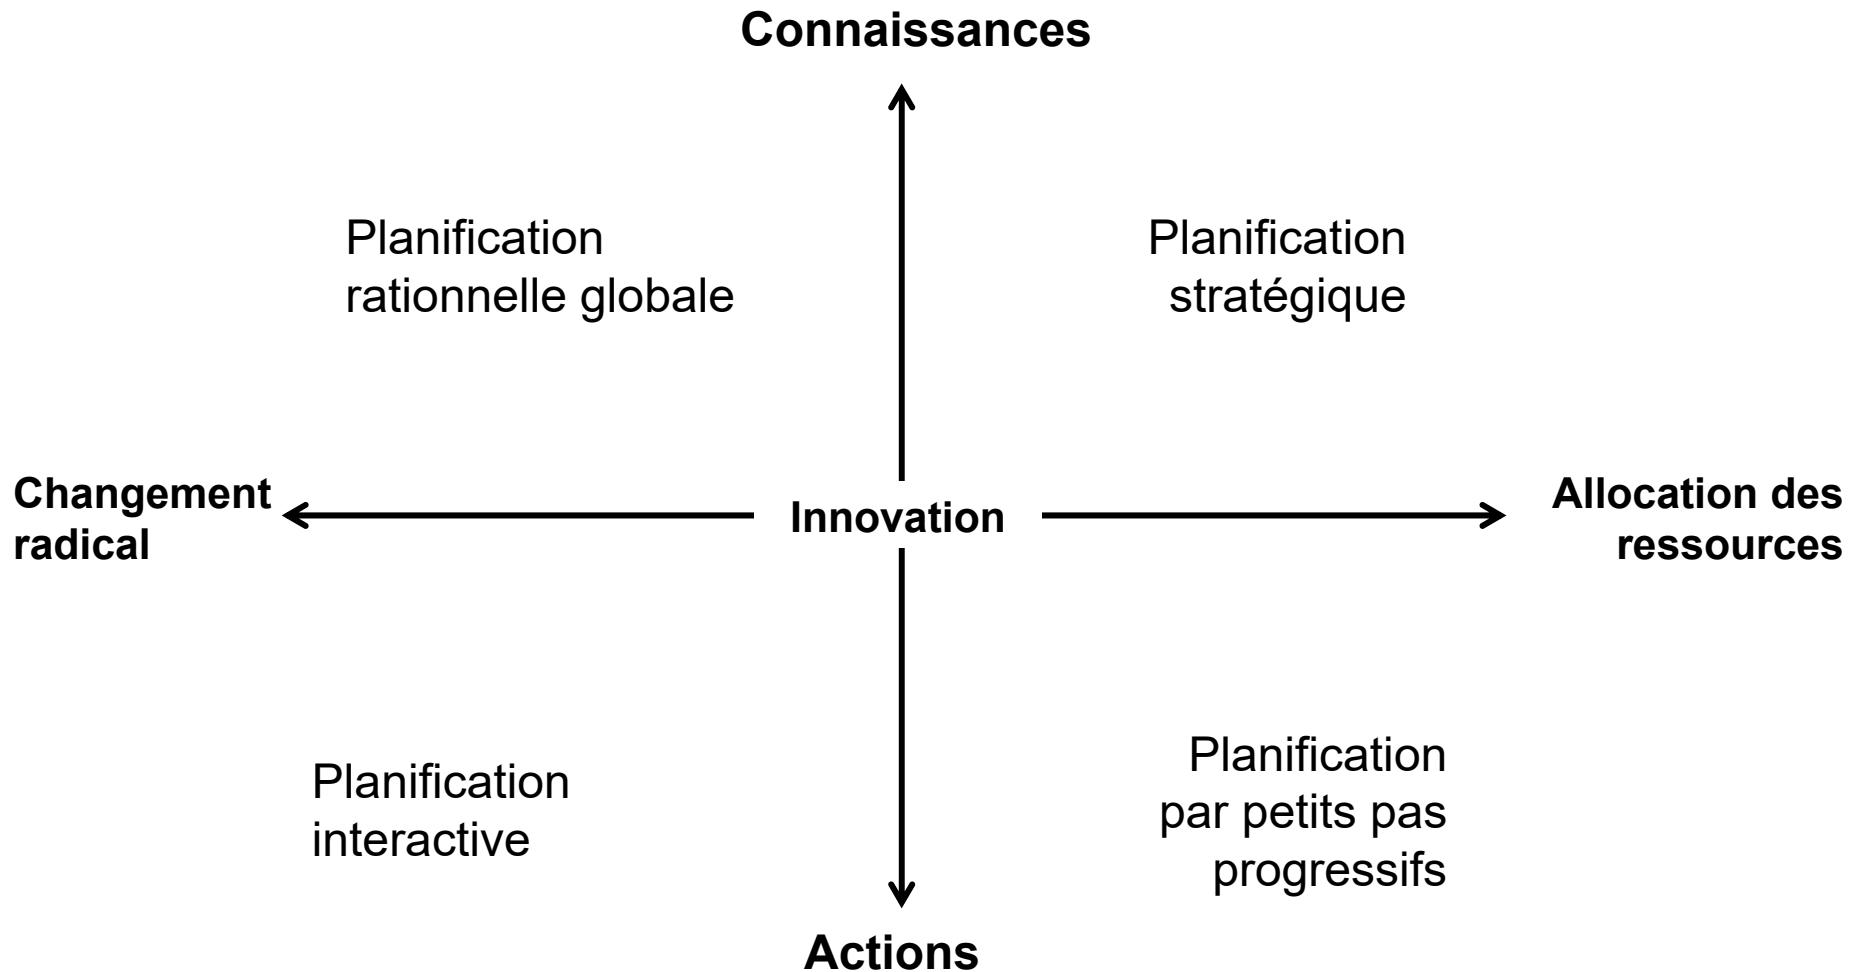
Connaissances

Planification rationnelle globale

Planification stratégique

Changement radical

Innovation

Allocation des ressources

Planification interactive

Planification par petits pas progressifs

Actions